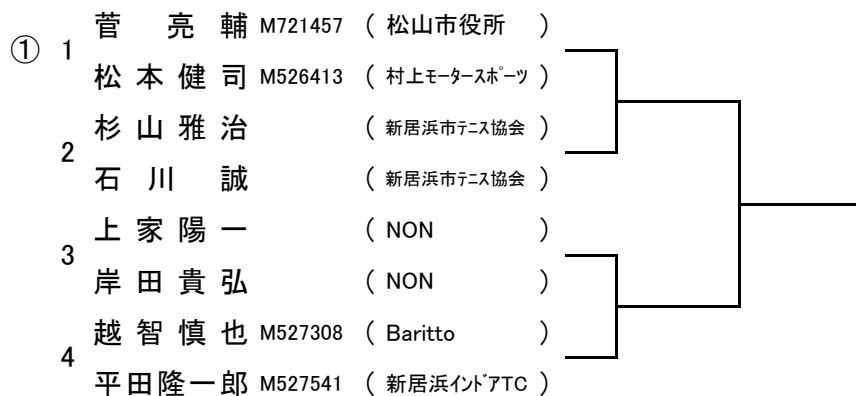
① 1 菅 亮 輔 M721457 ( 松山市役所 )
松 本 健 司 M526413 ( 村上ﾓｰﾀｰｽﾎﾟｰﾂ )
2 杉 山 雅 治 ( 新居浜市ﾃﾆｽ協会 )
石 川 誠 ( 新居浜市ﾃﾆｽ協会 )
3 上 家 陽 一 ( NON )
岸 田 貴 弘 ( NON )
4 越 智 慎 也 M527308 ( Baritto )
平田隆一郎 M527541 ( 新居浜ｲﾝﾄﾞｱTC )